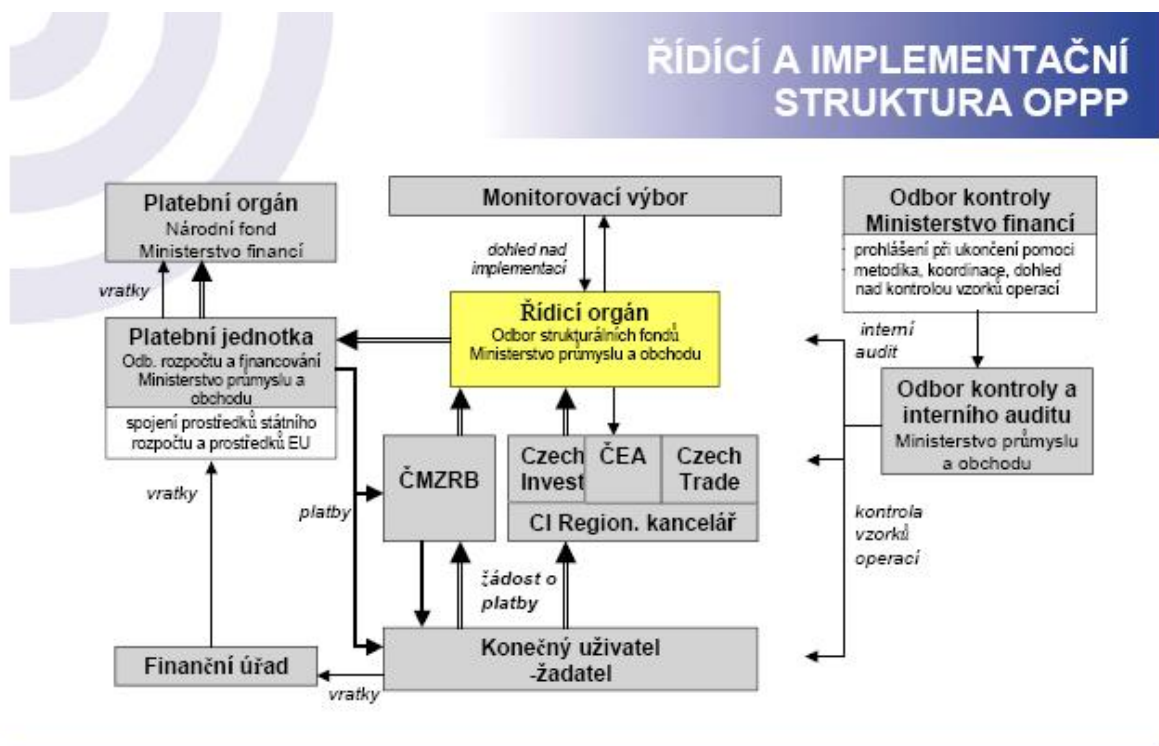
ŘÍDÍCÍ A IMPLEMENTAČNÍ STRUKTURA OPPP

Platební orgán
Národní fond
Ministerstvo financí

Monitorovací výbor

Odbor kontroly
Ministerstvo financí
prohlášení při ukončení pomoci
metodika, koordinace, dohled nad kontrolou vzorků operací

dohled nad implementací

vratky

Řídicí orgán
Odbor strukturálních fondů
Ministerstvo průmyslu a obchodu

interní audit

Platební jednotka
Odb. rozpočtu a financování
Ministerstvo průmyslu a obchodu
spojení prostředků státního rozpočtu a prostředků EU

Odbor kontroly a interního auditu
Ministerstvo průmyslu a obchodu

vratky

ČMZRB

Czech Invest

ČEA

Czech Trade

CI Region. kancelář

platby

kontrola vzorků operací

žádost o platby

Finanční úřad

Konečný uživatel -žadatel

vratky